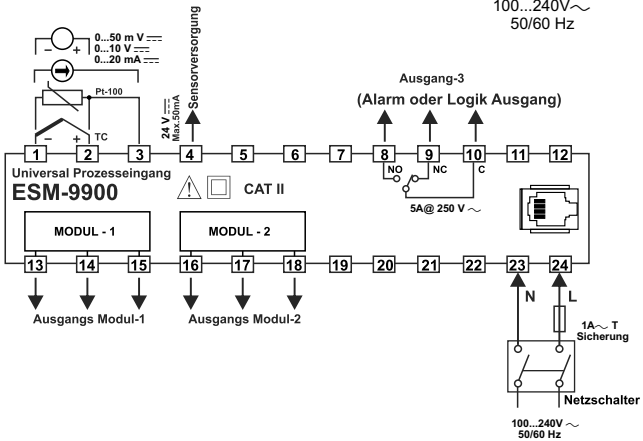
100...240V$\sim$
50/60 Hz

0...50 m V $\overline{\overline{\quad}}$
0...10 V $\overline{\overline{\quad}}$
0...20 mA $\overline{\overline{\quad}}$

Pt-100

TC

24 V $\overline{\overline{\quad}}$
Max.50mA

Sensorversorgung

Ausgang-3
(Alarm oder Logik Ausgang)

1 2 3 4 5 6 7 8 9 10 11 12

NO NC C

5A@ 250 V $\sim$

Universal Prozesseingang
ESM-9900

CAT II

MODUL - 1
MODUL - 2

13 14 15 16 17 18 19 20 21 22 23 24

N L

Ausgangs Modul-1
Ausgangs Modul-2

1A$\sim$ T
Sicherung

Netzschalter

100...240V $\sim$
50/60 Hz